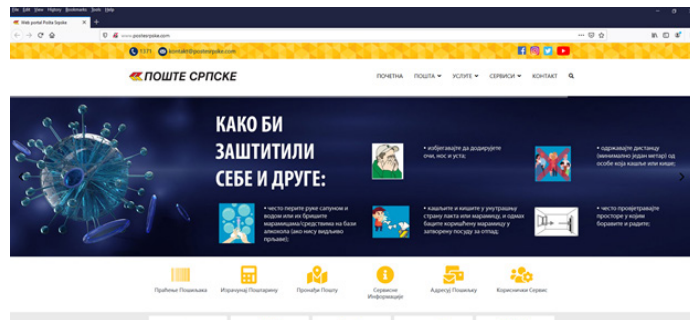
File Edit View History Bookmarks Tools Help

Web portal Pošta Srpske

www.postesrpske.com

1371 kontakt@postesrpske.com

ПОШТЕ СРПСКЕ

ПОЧЕТНА ПОШТА УСЛУГЕ СЕРВИСИ КОНТАКТ

КАКО БИ ЗАШТИТИЛИ СЕБЕ И ДРУГЕ:

• избјегавајте да додирујете очи, нос и уста;

• одржавајте дистанцу (минимално један метар) од особе која кашље или кише;

• често перите руке сапуном и водом или их бришите марамицама/средствима на бази алкохола (ако нису видљиво прљаве);

• кашљите и кишите у унутрашњу страну лакта или марамицу, а одмах баците коришћену марамицу у затворену посуду за отпад;

• често провјетравајте просторе у којим боравите и радите;

Праћење Пошиљака

Израчунај Поштарину

Пронађи Пошту

Сервисне Информације

Адресуј Пошиљку

Кориснички Сервис